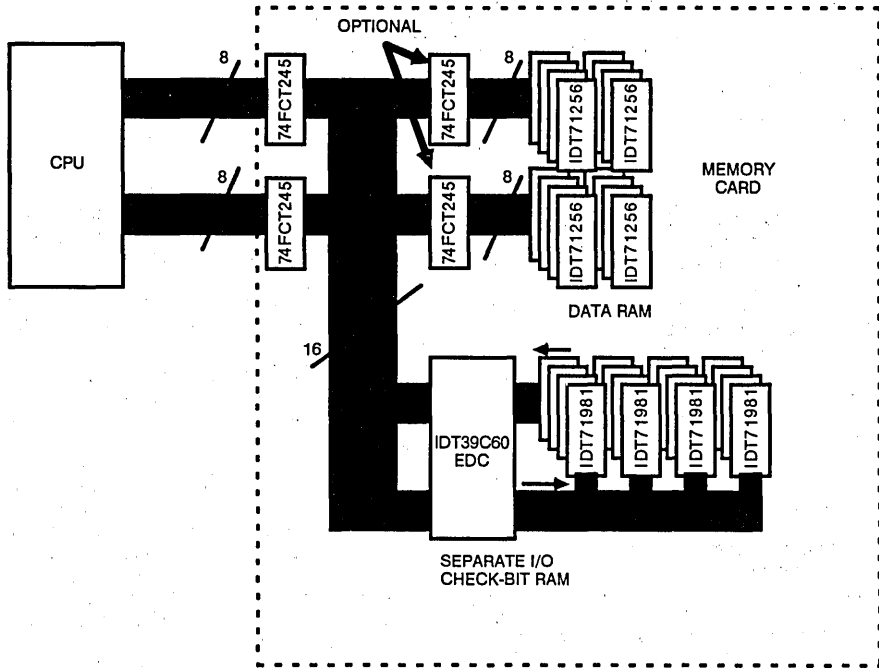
OPTIONAL

CPU

8

8

74FCT245

74FCT245

74FCT245

74FCT245

8

8

IDT71256

IDT71256

IDT71256

IDT71256

MEMORY CARD

DATA RAM

16

IDT39C60 EDC

IDT71981

IDT71981

IDT71981

IDT71981

SEPARATE I/O CHECK-BIT RAM